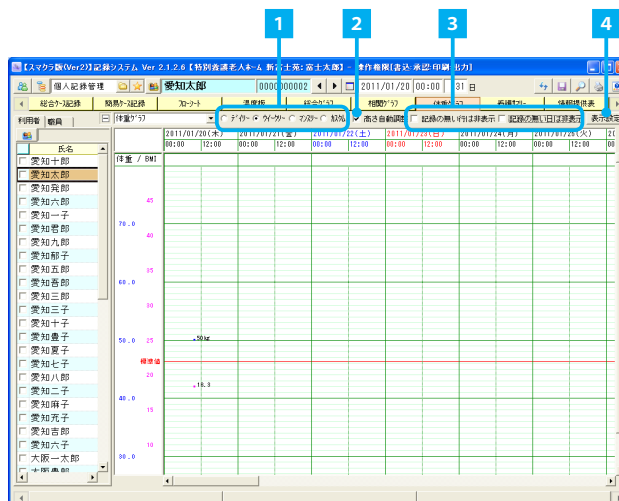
1
2
3
4

【スマクラ版(Ver2)】記録システム Ver 2.1.2.6【特別養護老人ホーム 新富士苑:富士太郎】- 操作権限[書込・承認・印刷・出力]

個人記録管理
愛知太郎
0000000002
2011/01/20 00:00
31 日

総合ケース記録
簡易ケース記録
フローシート
温度板
総合グラフ
相関グラフ
体重グラフ
看護サマリー
情報提供表

利用者
職員
体重グラフ
デイリー
ウィークリー
マンスリー
カスタム
高さ自動調整
記録の無い行は非表示
記録の無い日は非表示
表示設定

氏名
愛知十郎
愛知太郎
愛知晃郎
愛知六郎
愛知一子
愛知吾郎
愛知九郎
愛知都子
愛知五郎
愛知吾郎
愛知三郎
愛知三子
愛知十子
愛知豊子
愛知夏子
愛知七子
愛知八郎
愛知二子
愛知麻子
愛知死子
愛知吉郎
愛知六子
大阪一太郎

| 2011/01/20(木) | | 2011/01/21(金) | | 2011/01/22(土) | | 2011/01/23(日) | | 2011/01/24(月) | | 2011/01/25(火) | |
|---|---|---|---|---|---|---|---|---|---|---|---|
| 00:00 | 12:00 | 00:00 | 12:00 | 00:00 | 12:00 | 00:00 | 12:00 | 00:00 | 12:00 | 00:00 | 12:00 |

体重 / BMI
45
70.0
40
35
60.0
30
50.0
25
50kg
標準値
20
18.3
40.0
15
10
30.0